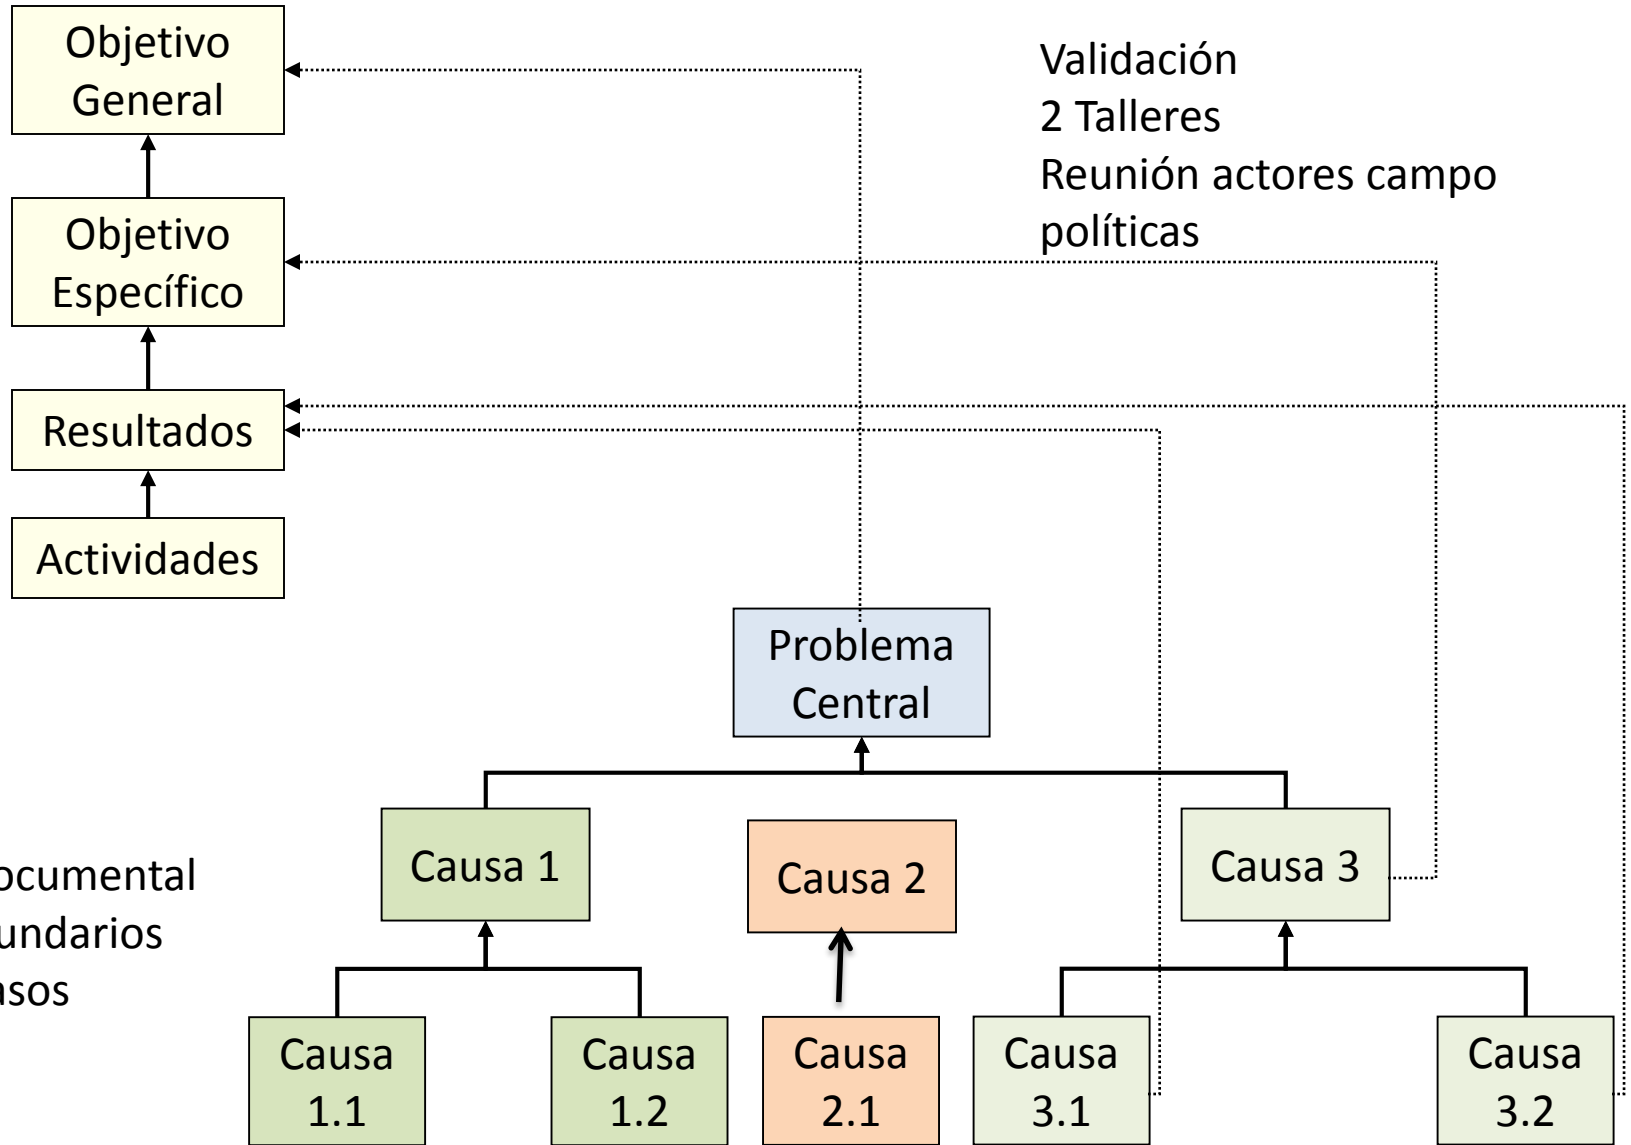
Objetivo General

Objetivo Específico

Resultados

Actividades

Validación
2 Talleres
Reunión actores campo políticas

Problema Central

ocumental
undarios
asos

Causa 1

Causa 2

Causa 3

Causa 1.1

Causa 1.2

Causa 2.1

Causa 3.1

Causa 3.2